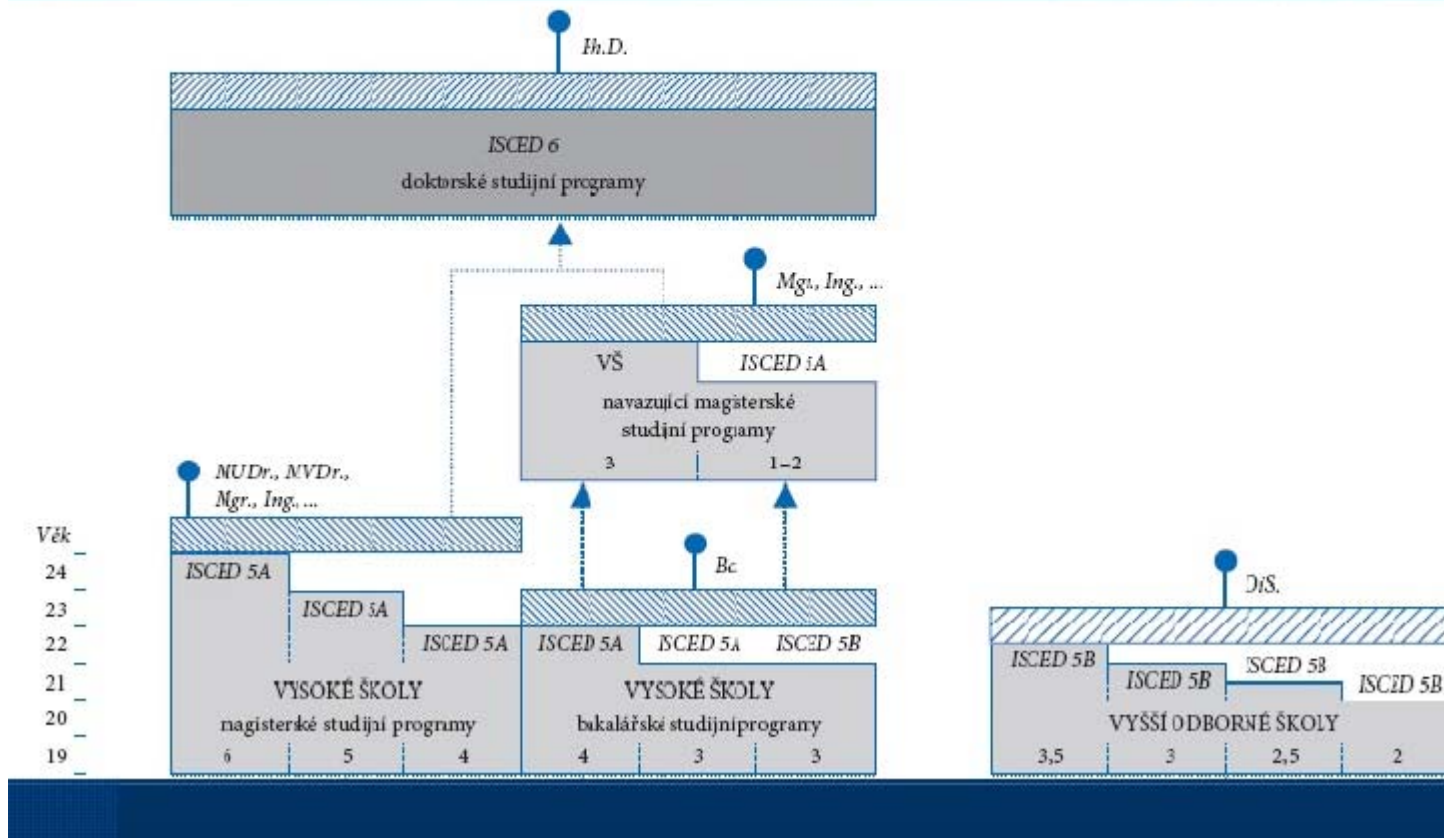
Ph.D.

ISCED 6
doktorské studijní programy

Mgr., Ing., ...

VŠ
ISCED 5A
navazující magisterské studijní programy
3
1–2

MUDr., MVDr., Mgr., Ing., ...

Bc.

DiS.

Věk
24
23
22
21
20
19

ISCED 5A
ISCED 5A
ISCED 5A
VYSOKÉ ŠKOLY
magisterské studijní programy
6
5
4

ISCED 5A
ISCED 5A
ISCED 5B
VYSOKÉ ŠKOLY
bakalářské studijní programy
4
3
3

ISCED 5B
ISCED 5B
ISCED 5B
ISCED 5B
VYŠŠÍ ODBORNÉ ŠKOLY
3,5
3
2,5
2